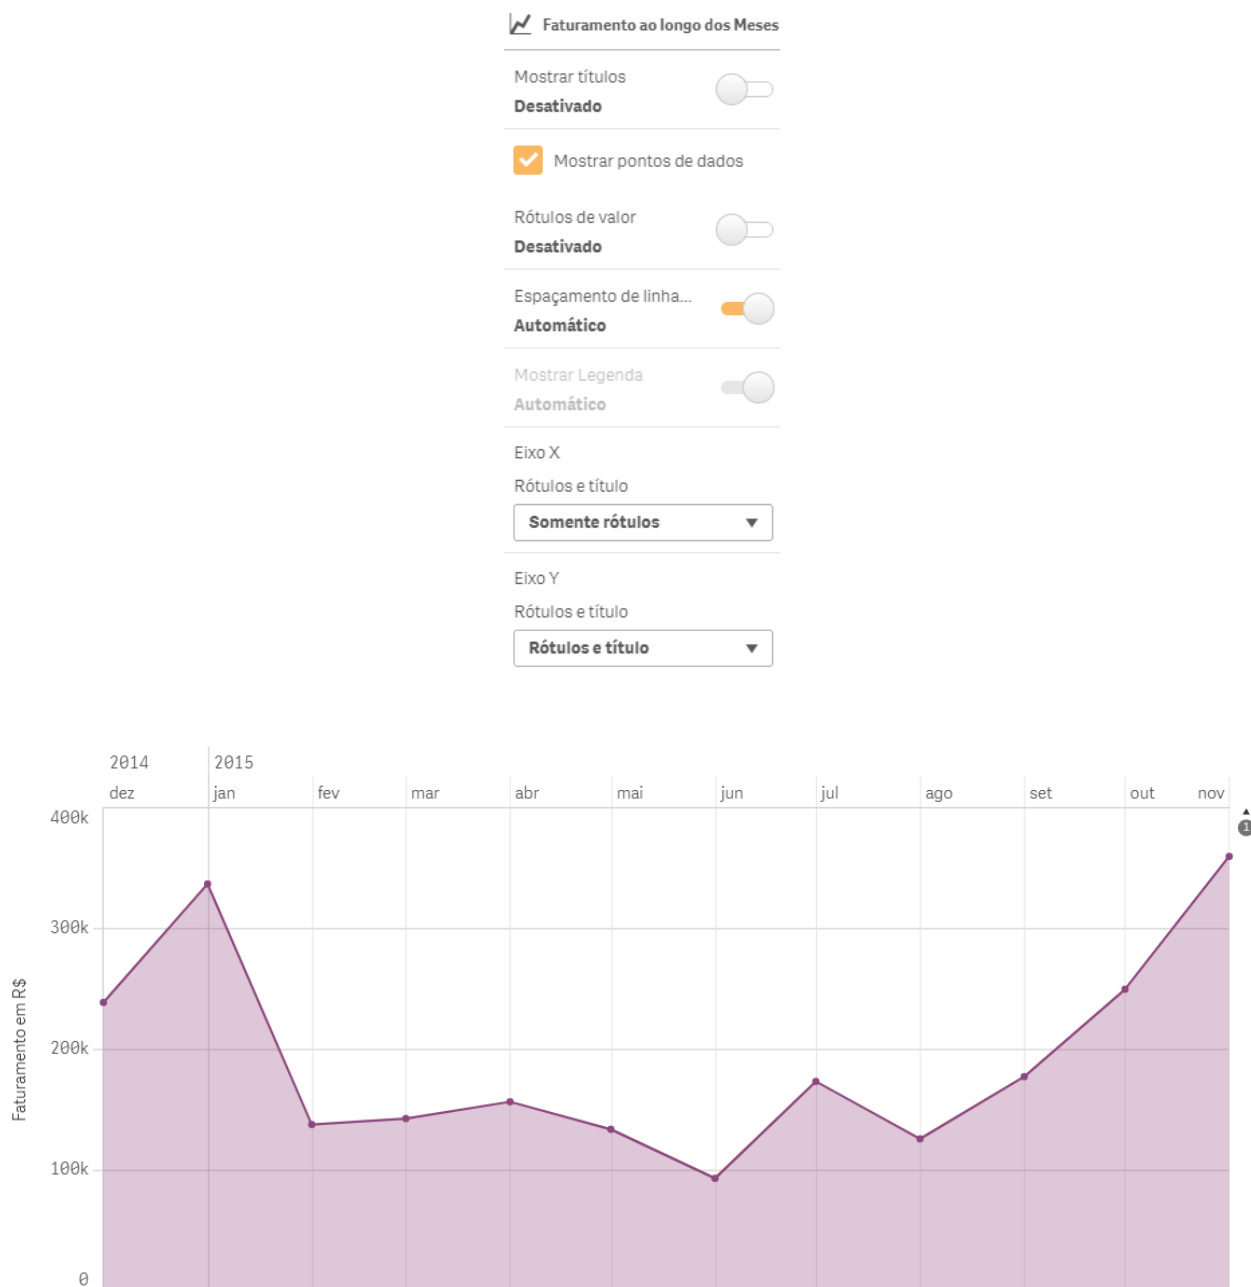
Faturamento ao longo dos Meses

Mostrar títulos
Desativado

Mostrar pontos de dados

Rótulos de valor
Desativado

Espaçamento de linha...
Automático

Mostrar Legenda
Automático

Eixo X
Rótulos e título
Somente rótulos

Eixo Y
Rótulos e título
Rótulos e título

2014
dez
2015
jan
fev
mar
abr
mai
jun
jul
ago
set
out
nov

400k
300k
200k
100k
0

Faturamento em R$